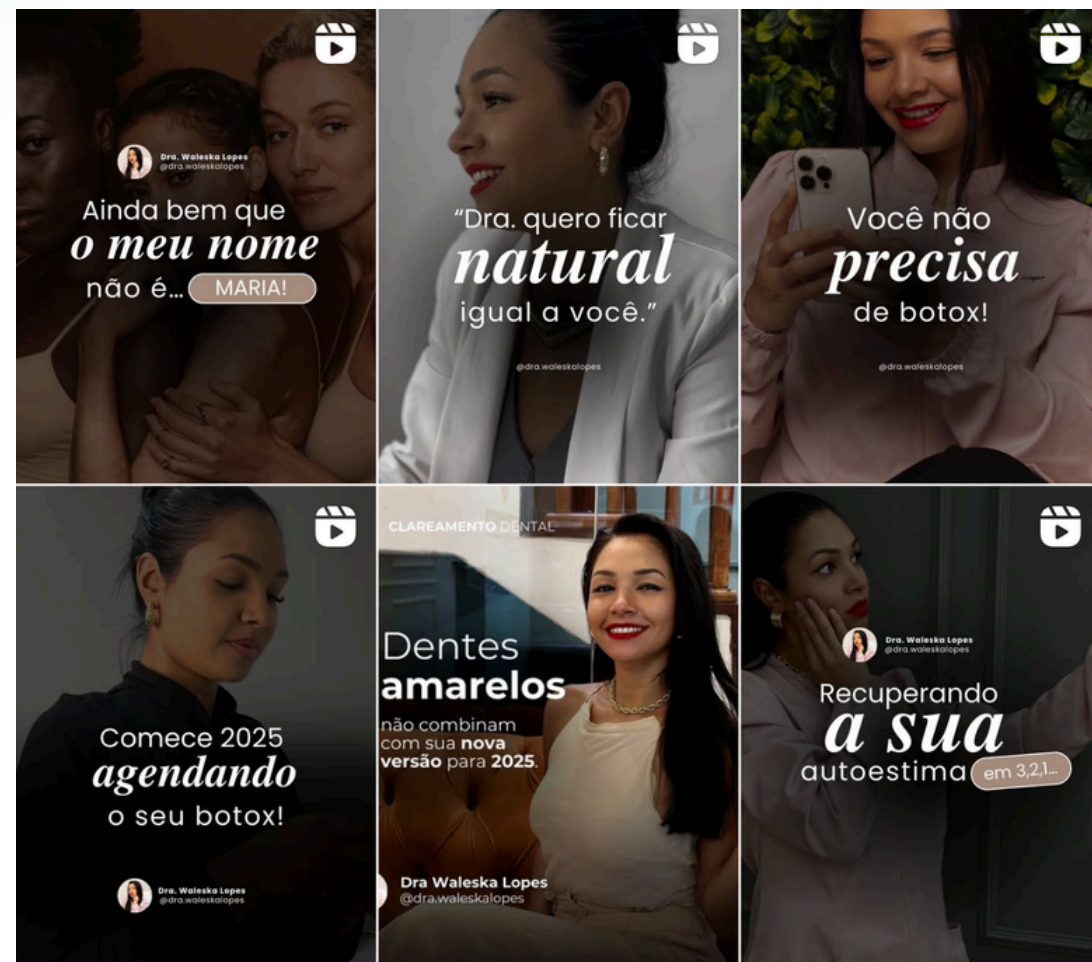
Dra. Waleska Lopes
@dra.waleskalopes

Ainda bem que o meu nome não é... MARIA!

"Dra. quero ficar natural igual a você."

@dra.waleskalopes

Você não precisa de botox!

@dra.waleskalopes

Comece 2025 agendando o seu botox!

Dra. Waleska Lopes
@dra.waleskalopes

CLAREAMENTO DENTAL

Dentes amarelos não combinam com sua nova versão para 2025.

Dra Waleska Lopes
@dra.waleskalopes

Dra. Waleska Lopes
@dra.waleskalopes

Recuperando a sua autoestima em 3,2,1...